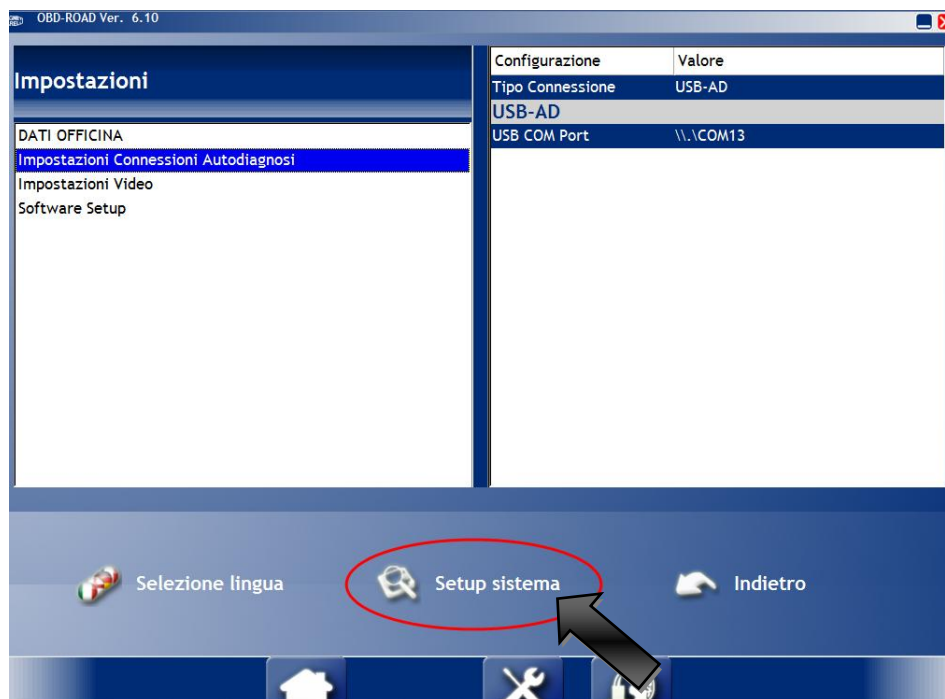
OBD-ROAD Ver. 6.10

Impostazioni

DATI OFFICINA
Impostazioni Connessioni Autodiagnosi
Impostazioni Video
Software Setup

| Configurazione | Valore |
|---|---|
| Tipo Connessione | USB-AD |
| USB-AD | |
| USB COM Port | \\.\COM13 |

Selezione lingua
Setup sistema
Indietro